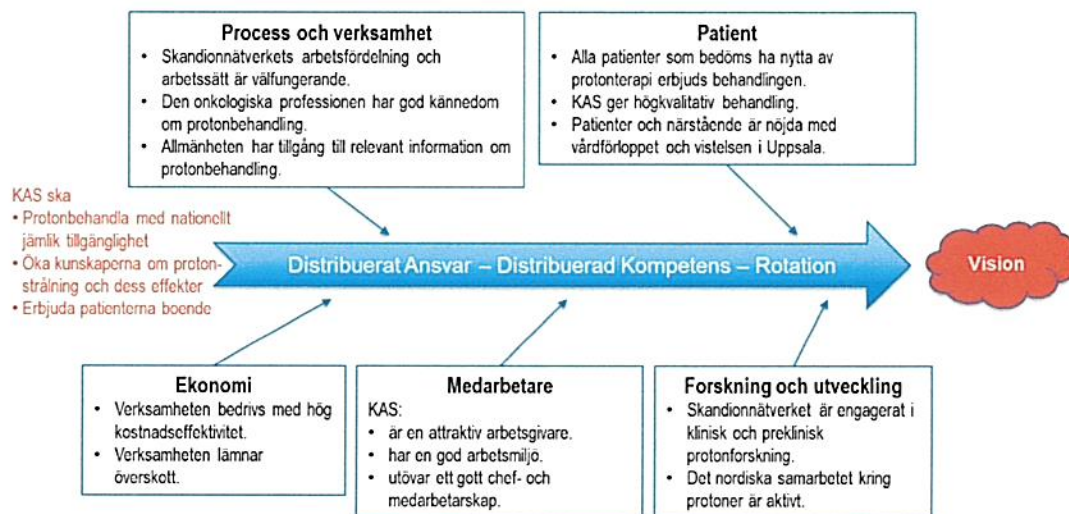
Process och verksamhet
• Skandionnätverkets arbetsfördelning och arbetssätt är välfungerande.
• Den onkologiska professionen har god kännedom om protonbehandling.
• Allmänheten har tillgång till relevant information om protonbehandling.

Patient
• Alla patienter som bedöms ha nytta av protonterapi erbjuds behandlingen.
• KAS ger högkvalitativ behandling.
• Patienter och närstående är nöjda med vårdförloppet och vistelsen i Uppsala.

KAS ska
• Protonbehandla med nationellt jämlik tillgänglighet
• Öka kunskaperna om protonstrålning och dess effekter
• Erbjuda patienterna boende

Distribuerat Ansvar – Distribuerad Kompetens – Rotation

Vision

Ekonomi
• Verksamheten bedrivs med hög kostnadseffektivitet.
• Verksamheten lämnar överskott.

Medarbetare
KAS:
• är en attraktiv arbetsgivare.
• har en god arbetsmiljö.
• utövar ett gott chef- och medarbetarskap.

Forskning och utveckling
• Skandionnätverket är engagerat i klinisk och preklinisk protonforskning.
• Det nordiska samarbetet kring protoner är aktivt.